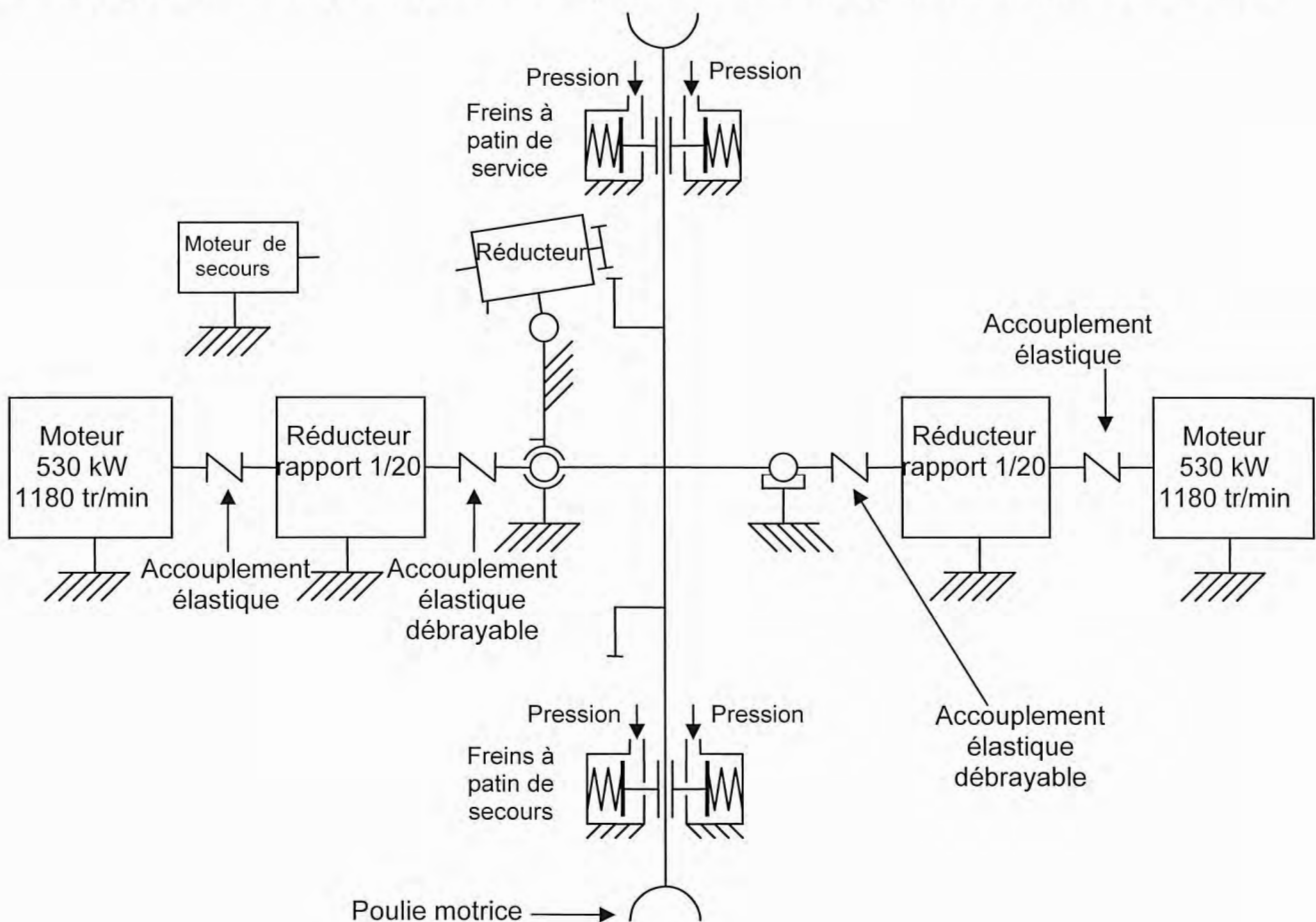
Pression
Pression
Freins à patin de service

Moteur de secours

Réducteur

Accouplement élastique

Moteur 530 kW 1180 tr/min

Réducteur rapport 1/20

Réducteur rapport 1/20

Moteur 530 kW 1180 tr/min

Accouplement élastique

Accouplement élastique débrayable

Pression
Pression
Freins à patin de secours

Accouplement élastique débrayable

Poulie motrice